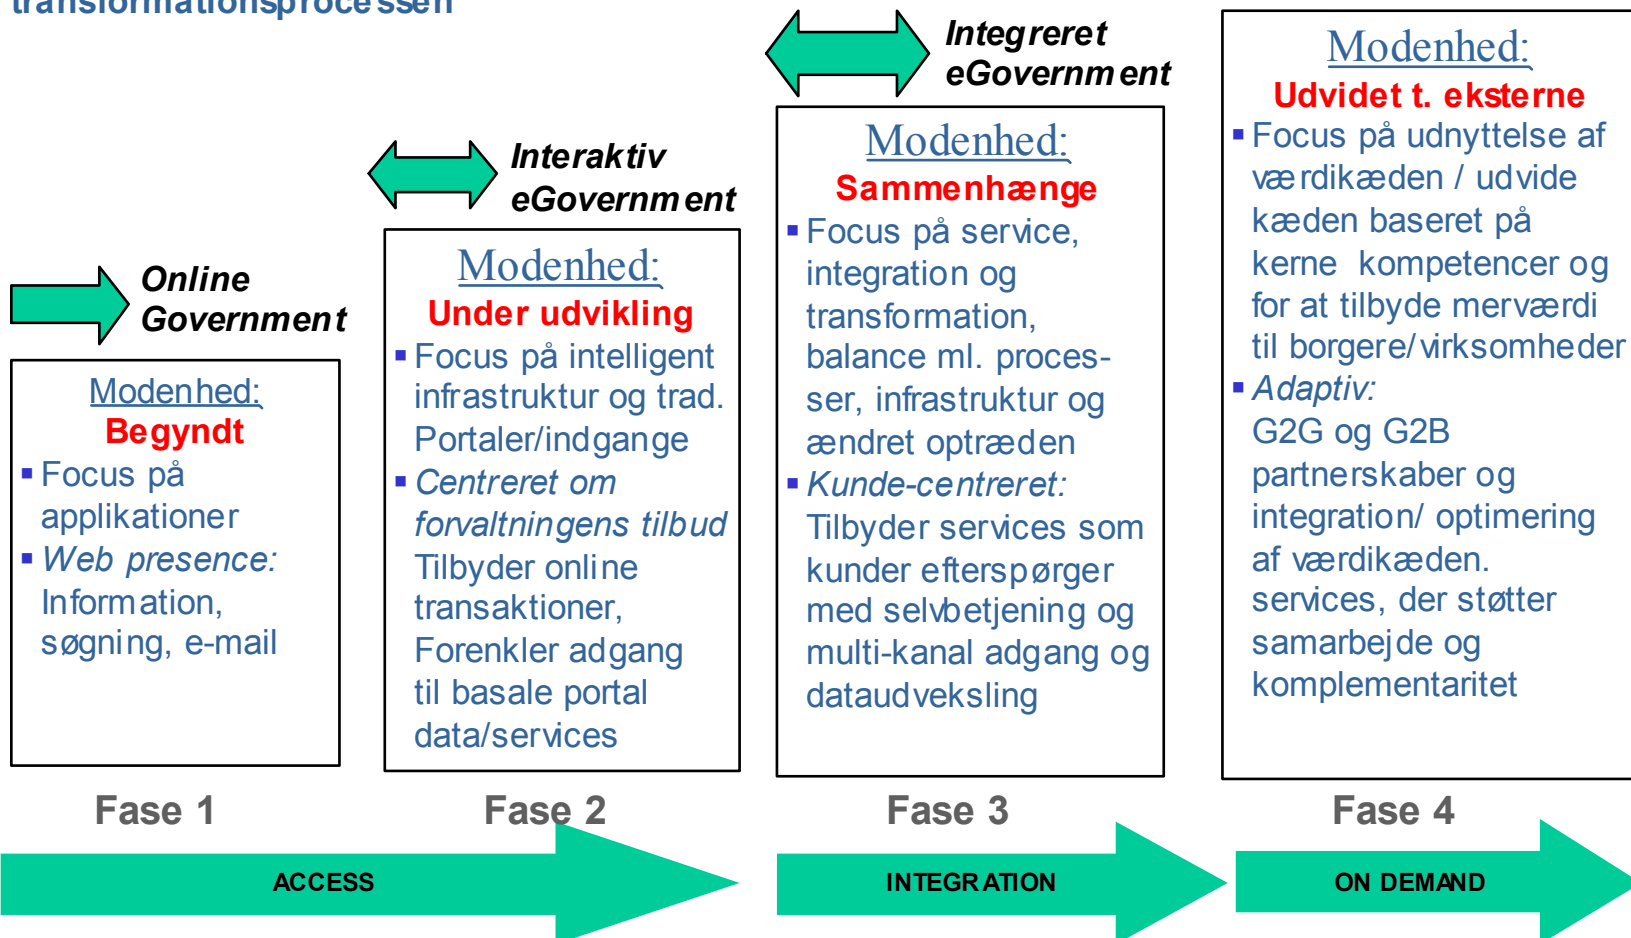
transformationsprocessen

Online Government

Modenhed:
Begyndt
▪ Focus på applikationer
▪ Web presence: Information, søgning, e-mail

Interaktiv eGovernment

Modenhed:
Under udvikling
▪ Focus på intelligent infrastruktur og trad. Portaler/indgange
▪ Centreret om forvaltningens tilbud Tilbyder online transaktioner, Forenkler adgang til basale portal data/services

Integreret eGovernment

Modenhed:
Sammenhænge
▪ Focus på service, integration og transformation, balance ml. processer, infrastruktur og ændret optræden
▪ Kunde-centreret: Tilbyder services som kunder efterspørger med selvbetjening og multi-kanal adgang og dataudveksling

Modenhed:
Udvidet t. eksterne
▪ Focus på udnyttelse af værdikæden / udvide kæden baseret på kerne kompetencer og for at tilbyde merværdi til borgere/virksomheder
▪ Adaptiv: G2G og G2B partnerskaber og integration/ optimering af værdikæden. services, der støtter samarbejde og komplementaritet

Fase 1
Fase 2
Fase 3
Fase 4

ACCESS
INTEGRATION
ON DEMAND